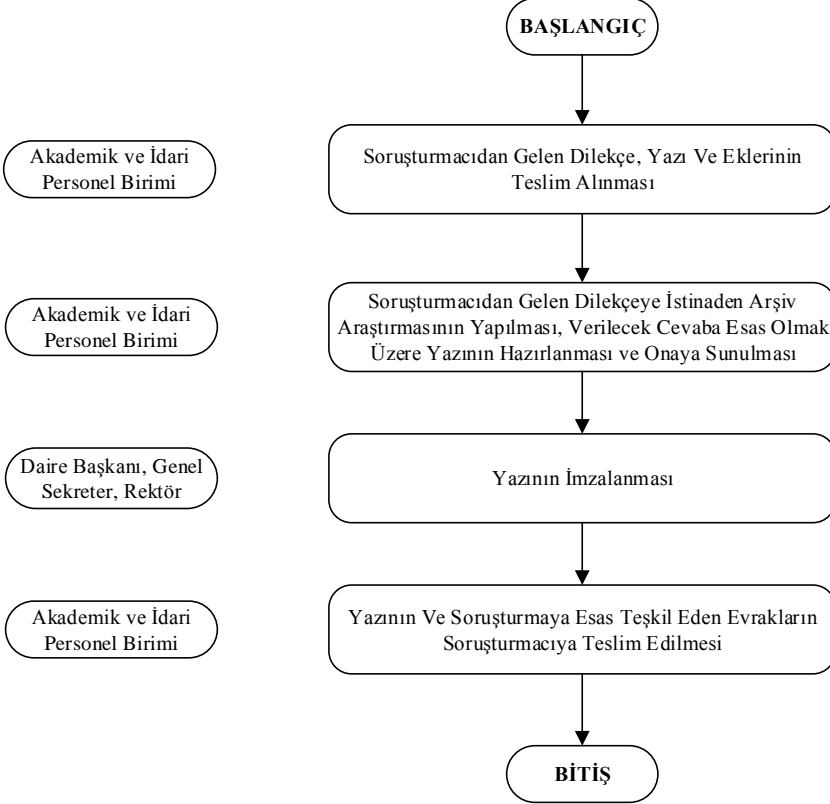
BAŞLANGIÇ

Akademik ve İdari Personel Birimi

Soruşturmacıdan Gelen Dilekçe, Yazı Ve Eklerinin Teslim Alınması

Akademik ve İdari Personel Birimi

Soruşturmacıdan Gelen Dilekçeye İstinaden Arşiv Araştırmasının Yapılması, Verilecek Cevaba Esas Olmak Üzere Yazının Hazırlanması ve Onaya Sunulması

Daire Başkanı, Genel Sekreter, Rektör

Yazının İmzalanması

Akademik ve İdari Personel Birimi

Yazının Ve Soruşturmaya Esas Teşkil Eden Evrakların Soruşturmacıya Teslim Edilmesi

BİTİŞ